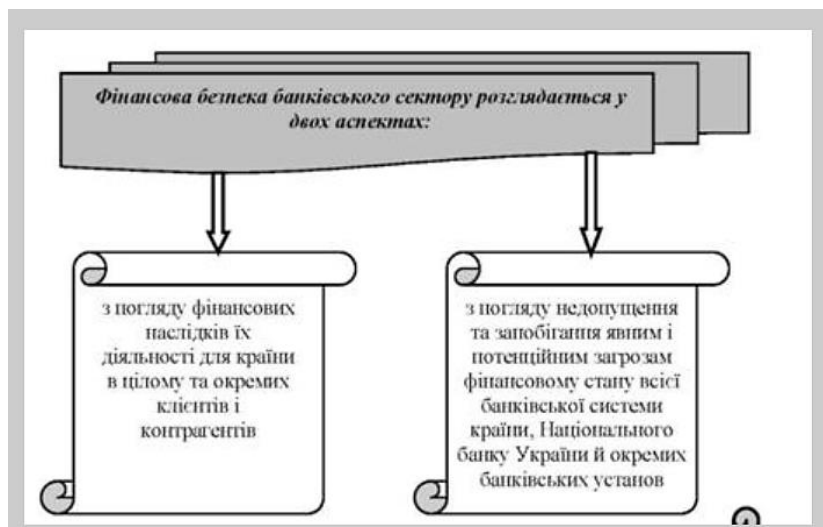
Фінансова безпека банківського сектору розглядається у двох аспектах:

з погляду фінансових наслідків їх діяльності для країни в цілому та окремих клієнтів і контрагентів

з погляду недопущення та запобігання явним і потенційним загрозам фінансовому стану всієї банківської системи країни, Національного банку України й окремих банківських установ